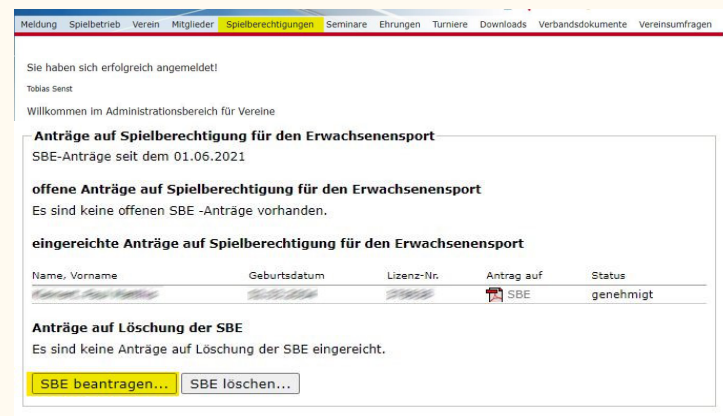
Meldung Spielbetrieb Verein Mitglieder Spielberechtigungen Seminare Ehrungen Turniere Downloads Verbandsdokumente Vereinsumfragen

Sie haben sich erfolgreich angemeldet!

Tobias Senst

Willkommen im Administrationsbereich für Vereine

Anträge auf Spielberechtigung für den Erwachsenensport

SBE-Anträge seit dem 01.06.2021

offene Anträge auf Spielberechtigung für den Erwachsenensport

Es sind keine offenen SBE -Anträge vorhanden.

eingereichte Anträge auf Spielberechtigung für den Erwachsenensport

| Name, Vorname | Geburtsdatum | Lizenz-Nr. | Antrag auf | Status |
|---|---|---|---|---|
| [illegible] | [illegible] | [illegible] | SBE | genehmigt |

Anträge auf Löschung der SBE

Es sind keine Anträge auf Löschung der SBE eingereicht.

SBE beantragen... SBE löschen...